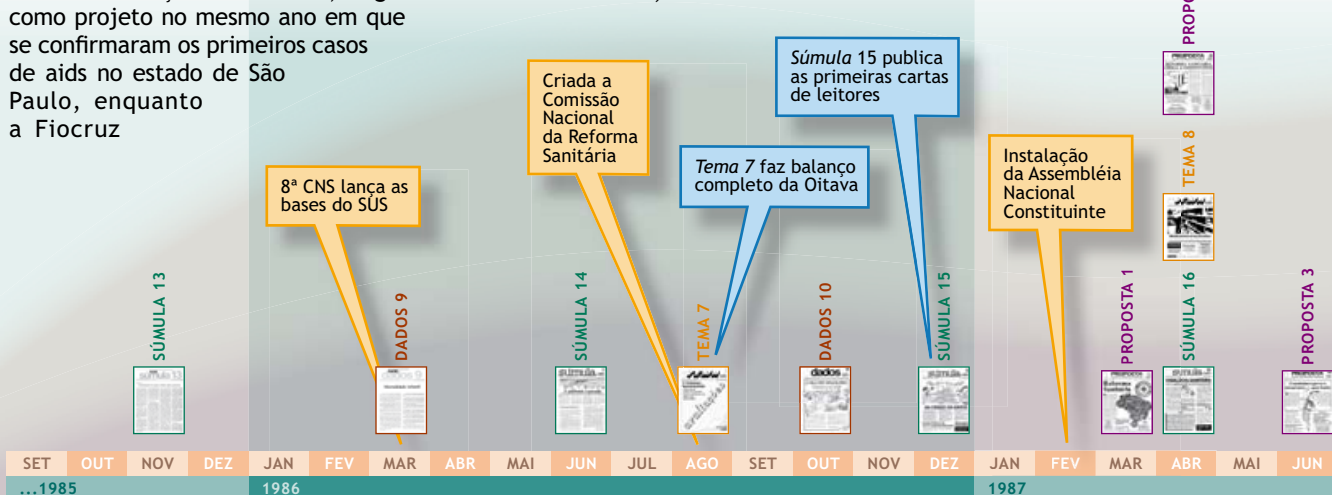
como projeto no mesmo ano em que se confirmaram os primeiros casos de aids no estado de São Paulo, enquanto a Fiocruz

8ª CNS lança as bases do SUS

Criada a Comissão Nacional da Reforma Sanitária

*Tema 7* faz balanço completo da Oitava

*Súmula* 15 publica as primeiras cartas de leitores

Instalação da Assembléia Nacional Constituinte

PROPOSTA

TEMA 8

SÚMULA 13

DADOS 9

SÚMULA 14

TEMA 7

DADOS 10

SÚMULA 15

PROPOSTA 1

SÚMULA 16

PROPOSTA 3

| SET | OUT | NOV | DEZ | JAN | FEV | MAR | ABR | MAI | JUN | JUL | AGO | SET | OUT | NOV | DEZ | JAN | FEV | MAR | ABR | MAI | JUN |
|---|---|---|---|---|---|---|---|---|---|---|---|---|---|---|---|---|---|---|---|---|---|

...1985

1986

1987